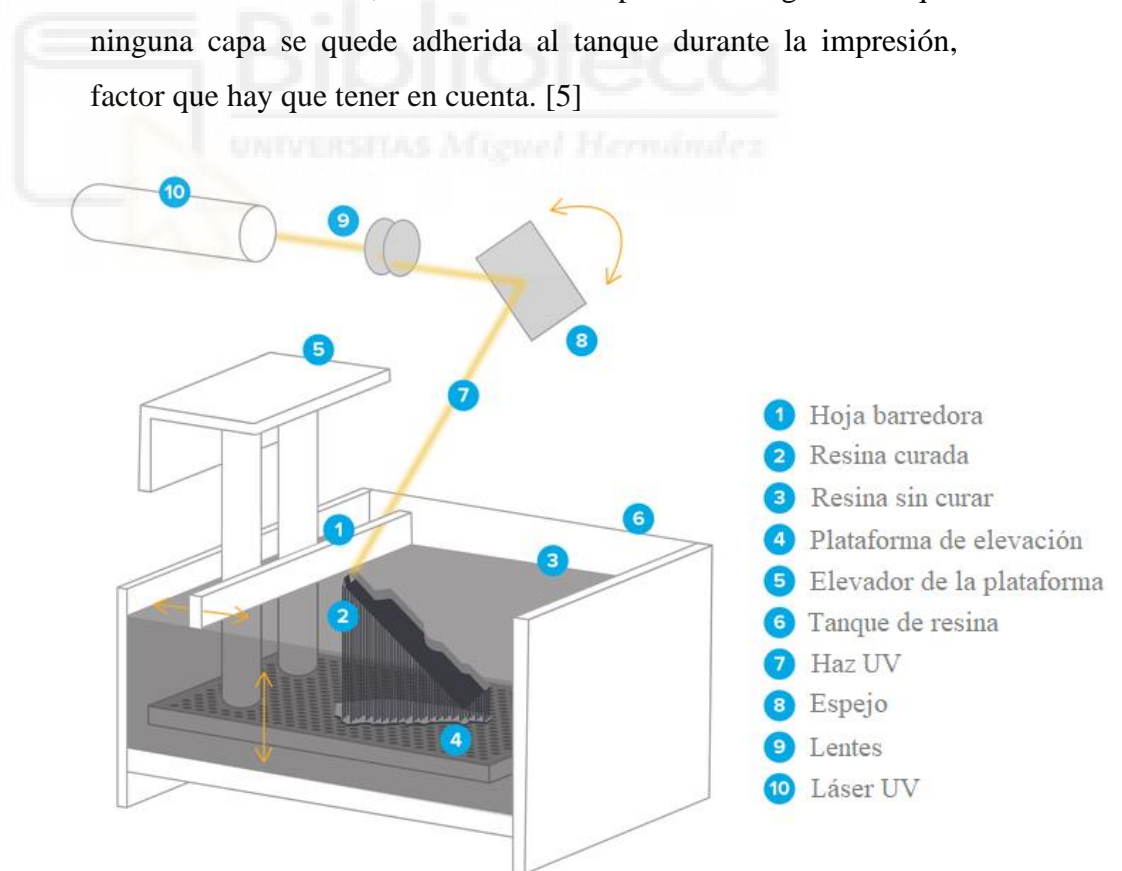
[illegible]

ninguna capa se quede adherida al tanque durante la impresión, factor que hay que tener en cuenta. [5]

Biblioteca
UNIVERSITAS Miguel Hernández

10
9
8
7
5
1
6
3
2
4

1 Hoja barredora
2 Resina curada
3 Resina sin curar
4 Plataforma de elevación
5 Elevador de la plataforma
6 Tanque de resina
7 Haz UV
8 Espejo
9 Lentes
10 Láser UV